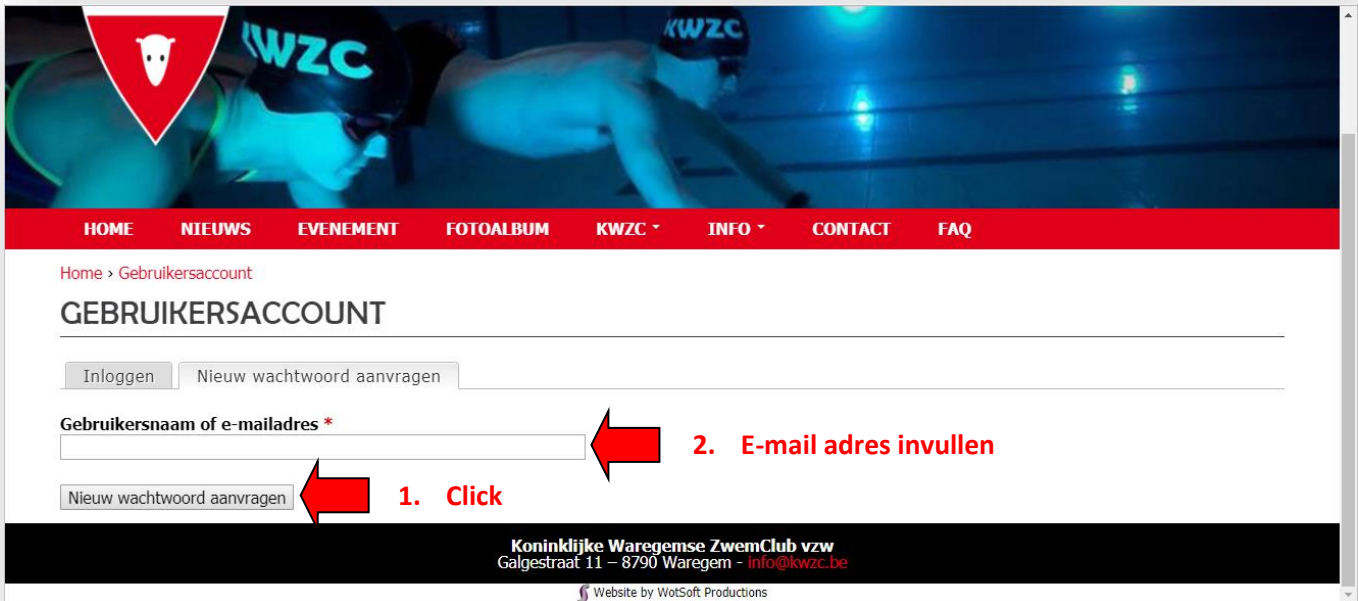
KWZC

KWZC

HOME NIEUWS EVENEMENT FOTOALBUM KWZC INFO CONTACT FAQ

Home › Gebruikersaccount

GEBRUIKERSACCOUNT

Inloggen | Nieuw wachtwoord aanvragen

Gebruikersnaam of e-mailadres *

2. E-mail adres invullen

Nieuw wachtwoord aanvragen

1. Click

Koninklijke Waregemse ZwemClub vzw
Galgestraat 11 – 8790 Waregem - info@kwzc.be

Website by WotSoft Productions